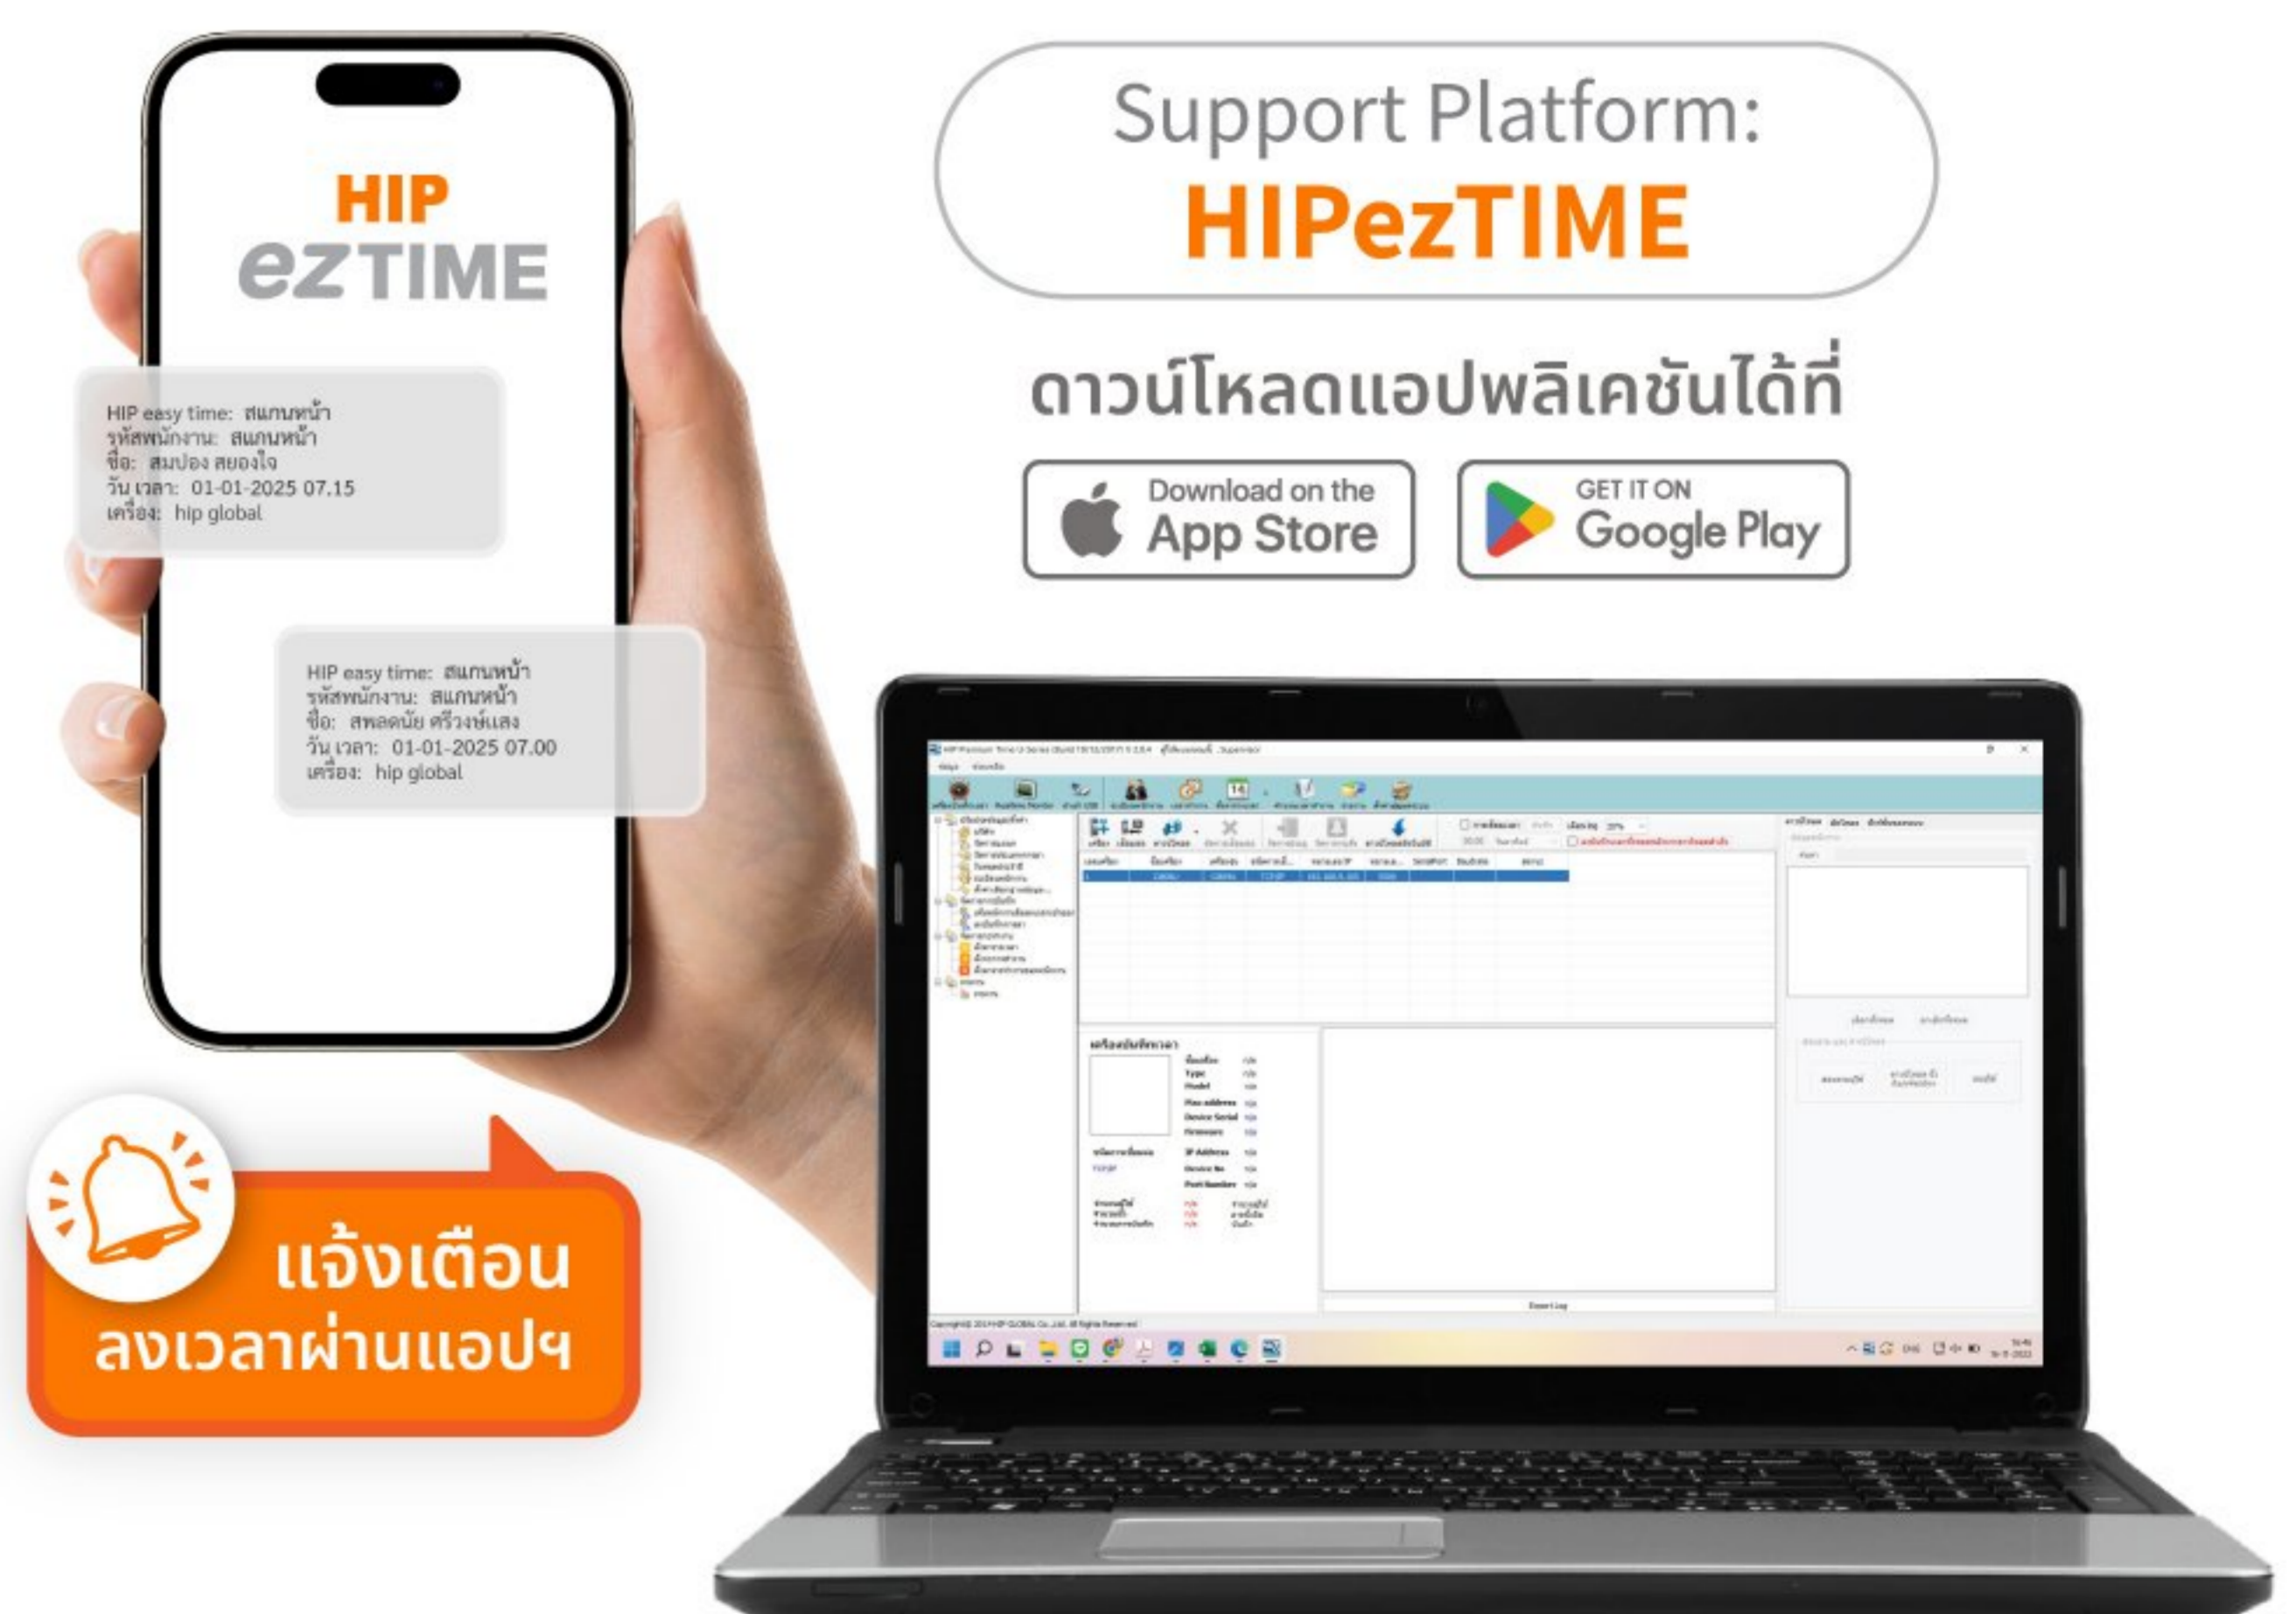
HIP ezTIME

HIP easy time: สแกนหน้า
รหัสพนักงาน: สแกนหน้า
ชื่อ: สมปอง สยองใจ
วัน เวลา: 01-01-2025 07.15
เครื่อง: hip global

HIP easy time: สแกนหน้า
รหัสพนักงาน: สแกนหน้า
ชื่อ: สพลดนัย ศรีวงษ์แสง
วัน เวลา: 01-01-2025 07.00
เครื่อง: hip global

แจ้งเตือน ลงเวลาผ่านแอปฯ

Support Platform:
HIPezTIME

ดาวน์โหลดแอปพลิเคชันได้ที่

Download on the App Store

GET IT ON Google Play

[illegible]